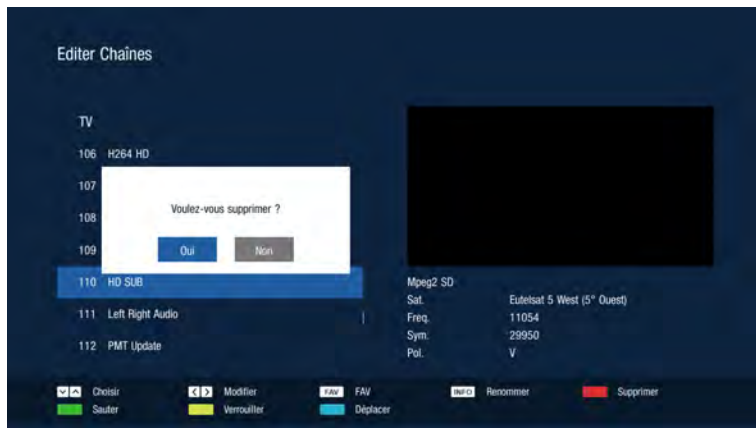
Editer Chaînes

TV

106 H264 HD

107

108

109

110 HD SUB

111 Left Right Audio

112 PMT Update

Voulez-vous supprimer ?

Oui

Non

Mpeg2 SD

| Sat. | Eutelsat 5 West (5° Ouest) |
|---|---|
| Freq. | 11054 |
| Sym. | 29950 |
| Pol. | V |

Choisir
Modifier
FAV FAV
INFO Renommer
Supprimer
Sauter
Verrouiller
Déplacer